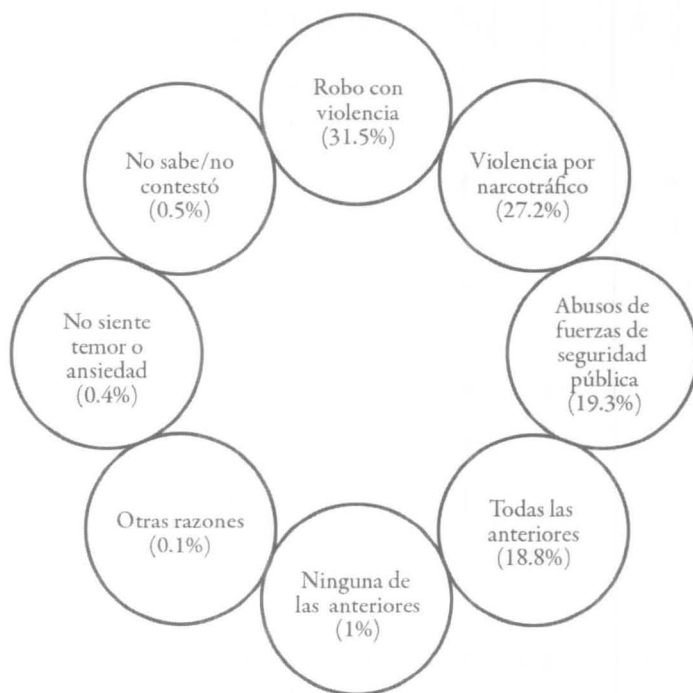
Robo con violencia (31.5%)

Violencia por narcotráfico (27.2%)

Abusos de fuerzas de seguridad pública (19.3%)

Todas las anteriores (18.8%)

Ninguna de las anteriores (1%)

Otras razones (0.1%)

No siente temor o ansiedad (0.4%)

No sabe/no contestó (0.5%)